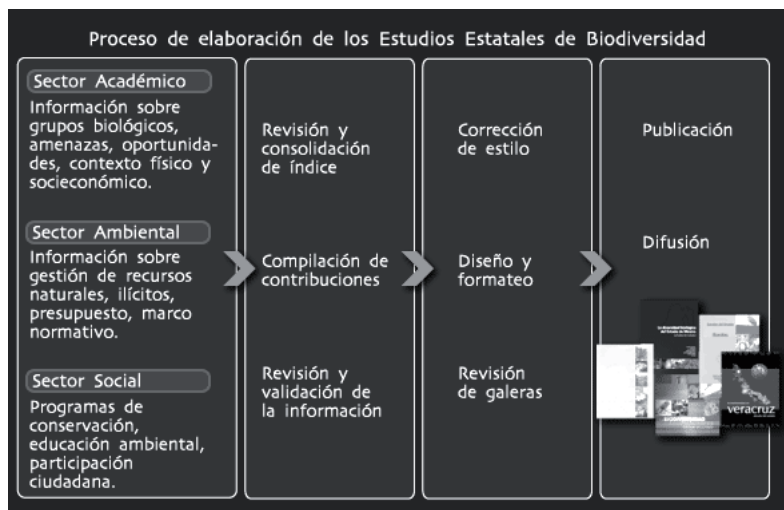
Proceso de elaboración de los Estudios Estatales de Biodiversidad

Sector Académico
Información sobre grupos biológicos, amenazas, oportunidades, contexto físico y socieconómico.

Sector Ambiental
Información sobre gestión de recursos naturales, ilícitos, presupuesto, marco normativo.

Sector Social
Programas de conservación, educación ambiental, participación ciudadana.

Revisión y consolidación de índice

Compilación de contribuciones

Revisión y validación de la información

Corrección de estilo

Diseño y formateo

Revisión de galeras

Publicación

Difusión

veracruz